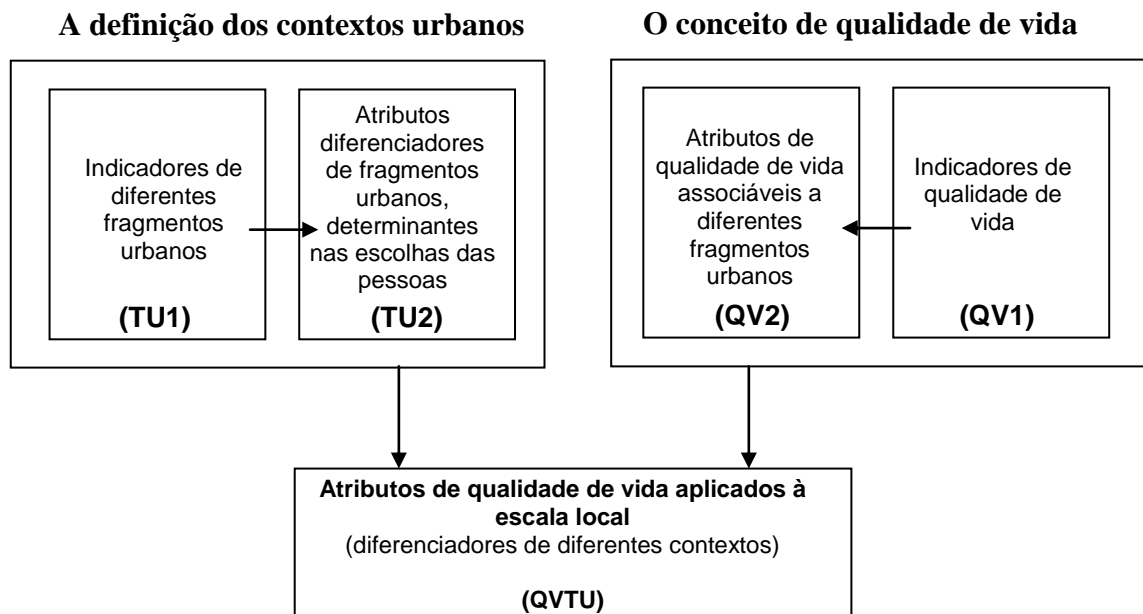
**A definição dos contextos urbanos**

Indicadores de diferentes fragmentos urbanos

**(TU1)**

Atributos diferenciadores de fragmentos urbanos, determinantes nas escolhas das pessoas

**(TU2)**

**O conceito de qualidade de vida**

Atributos de qualidade de vida associáveis a diferentes fragmentos urbanos

**(QV2)**

Indicadores de qualidade de vida

**(QV1)**

**Atributos de qualidade de vida aplicados à escala local**
(diferenciadores de diferentes contextos)

**(QVTU)**